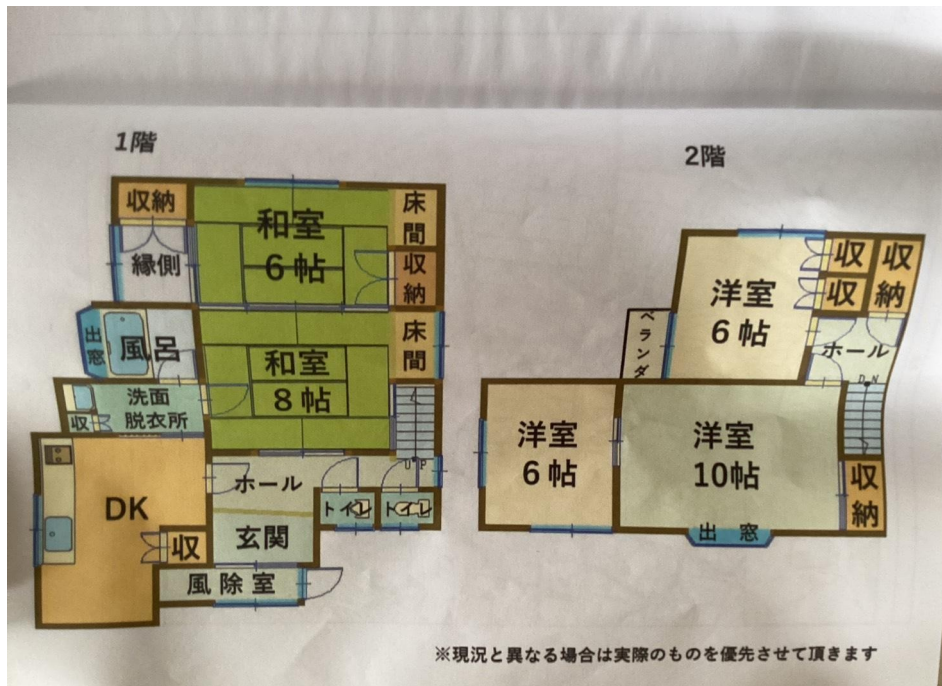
1階

収納
和室
6帖
床間
縁側
収納
出窓
風呂
床間
和室
8帖
洗面
脱衣所
収
DK
UP
ホール
トイレ
トイレ
収
玄関
風除室

2階

収
収
収納
洋室
6帖
ベランダ
ホール
DN
洋室
6帖
洋室
10帖
収納
出窓

※現況と異なる場合は実際のものを優先させて頂きます